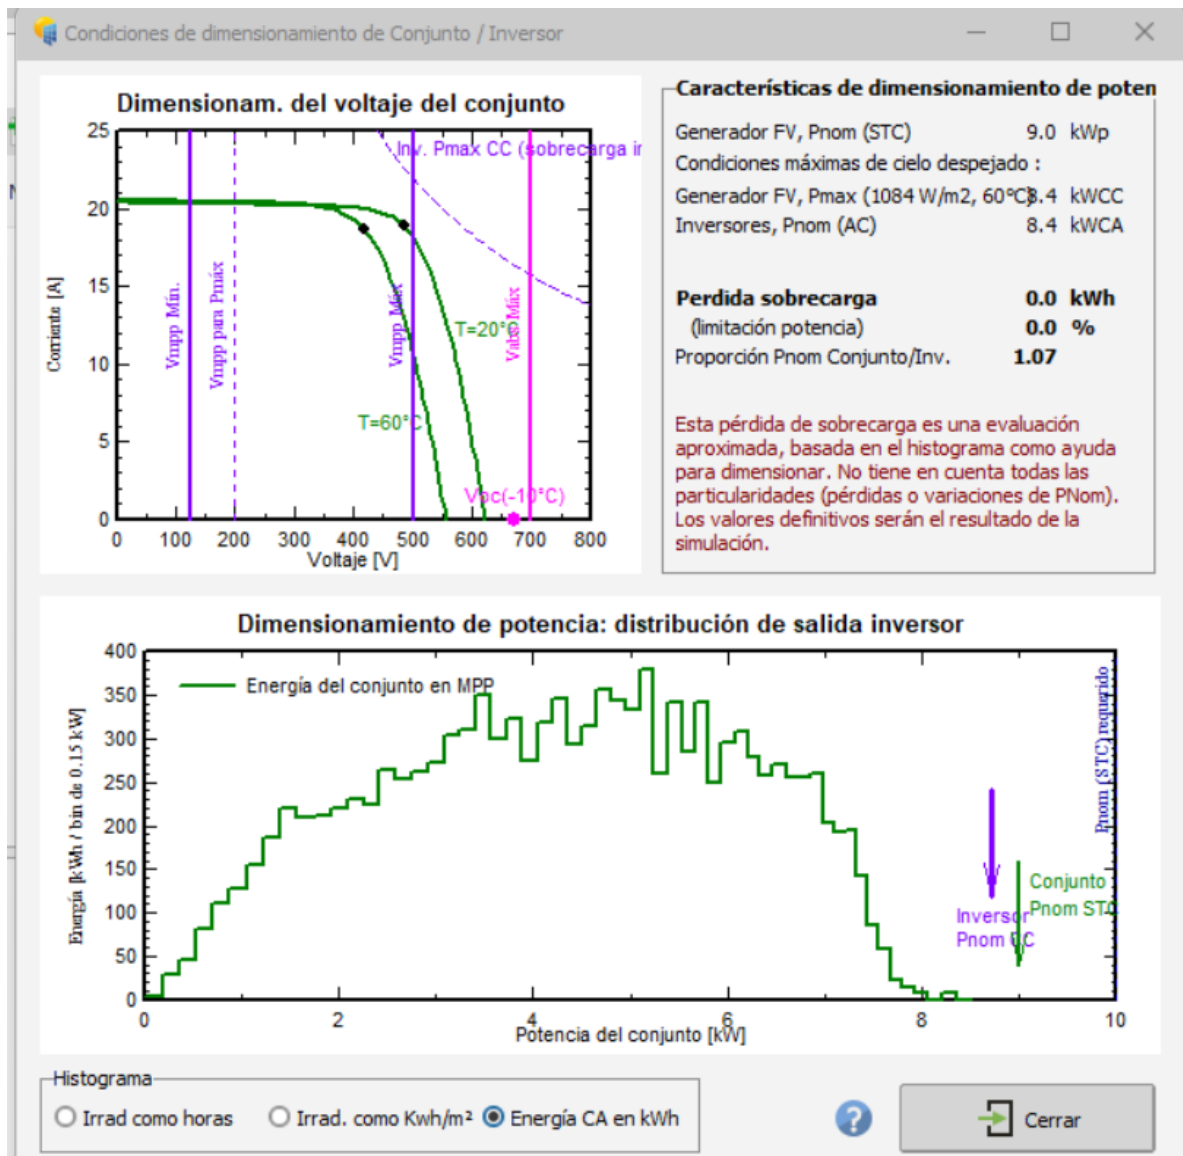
Condiciones de dimensionamiento de Conjunto / Inversor

Dimensionam. del voltaje del conjunto

25
20
15
10
5
0
0 100 200 300 400 500 600 700 800
Voltaje [V]
Corriente [A]

Inv. Pmax CC (sobrecarga in
Vmpp Mín.
Vmpp para Pmáx
Vmpp Máx
Valor Máx
T=20°C
T=60°C
Voc(-10°C)

Características de dimensionamiento de poten

Generador FV, Pnom (STC) 9.0 kWp
Condiciones máximas de cielo despejado :
Generador FV, Pmax (1084 W/m2, 60°C) 8.4 kWCC
Inversores, Pnom (AC) 8.4 kWCA

Perdida sobrecarga 0.0 kWh
(limitación potencia) 0.0 %
Proporción Pnom Conjunto/Inv. 1.07

Esta pérdida de sobrecarga es una evaluación aproximada, basada en el histograma como ayuda para dimensionar. No tiene en cuenta todas las particularidades (pérdidas o variaciones de PNom). Los valores definitivos serán el resultado de la simulación.

Dimensionamiento de potencia: distribución de salida inversor

400
350
300
250
200
150
100
50
0
0 2 4 6 8 10
Potencia del conjunto [kW]
Energía [kWh / bin de 0.15 kW]

Energía del conjunto en MPP
Pnom (STC) requerido
Conjunto Pnom STC
Inversor Pnom CC

Histograma
Irrad como horas
Irrad. como Kwh/m²
Energía CA en kWh

Cerrar